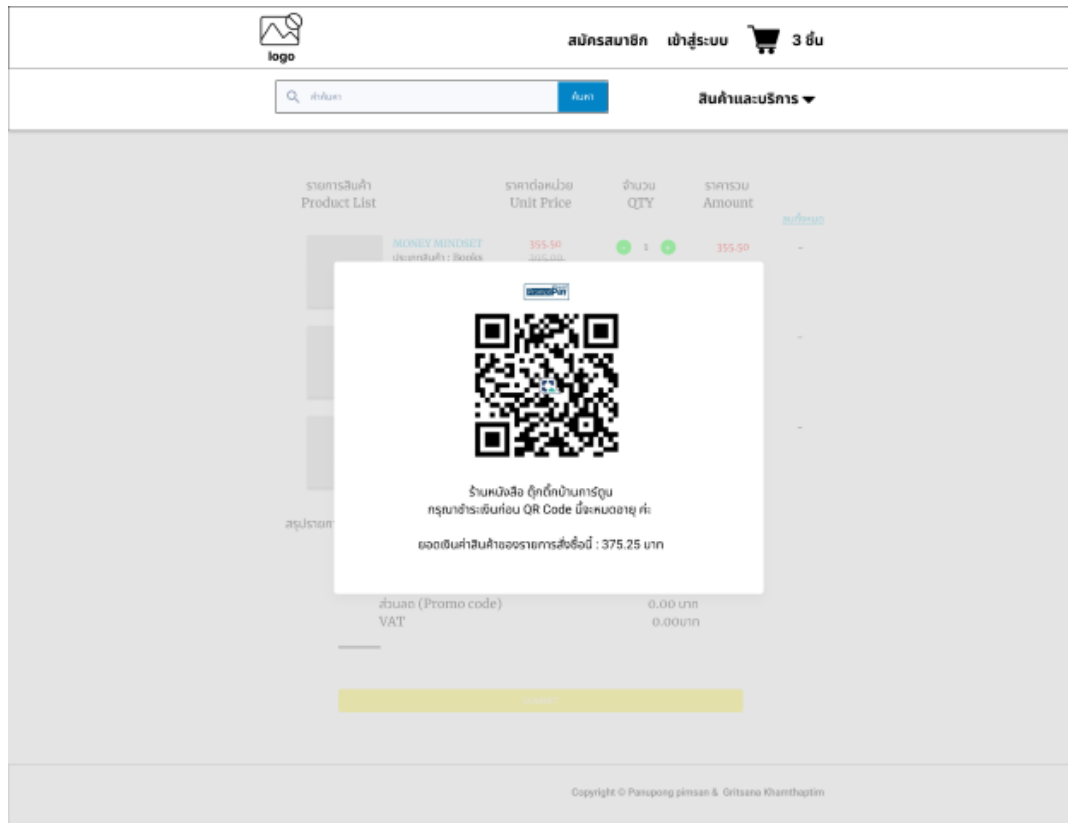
logo

สมัครสมาชิก เข้าสู่ระบบ 3 ชิ้น

คำค้นหา ค้นหา

สินค้าและบริการ ▾

รายการสินค้า
Product List

ราคาต่อหน่วย
Unit Price

จำนวน
QTY

ราคารวม
Amount

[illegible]

MONEY MINDSET
ประเภทสินค้า : Books

355.50
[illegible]

1

355.50

-

-

-

PromptPay

ร้านหนังสือ ตุ๊กตึ๊กบ้านการ์ตูน
กรุณาชำระเงินก่อน QR Code นี้จะหมดอายุ ค่ะ

ยอดเงินค่าสินค้าของรายการสั่งซื้อนี้ : 375.25 บาท

สรุปราย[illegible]

ส่วนลด (Promo code) 0.00 บาท
VAT 0.00บาท

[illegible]

Copyright © Panupong pimsan & Gritsana Khamthaptim